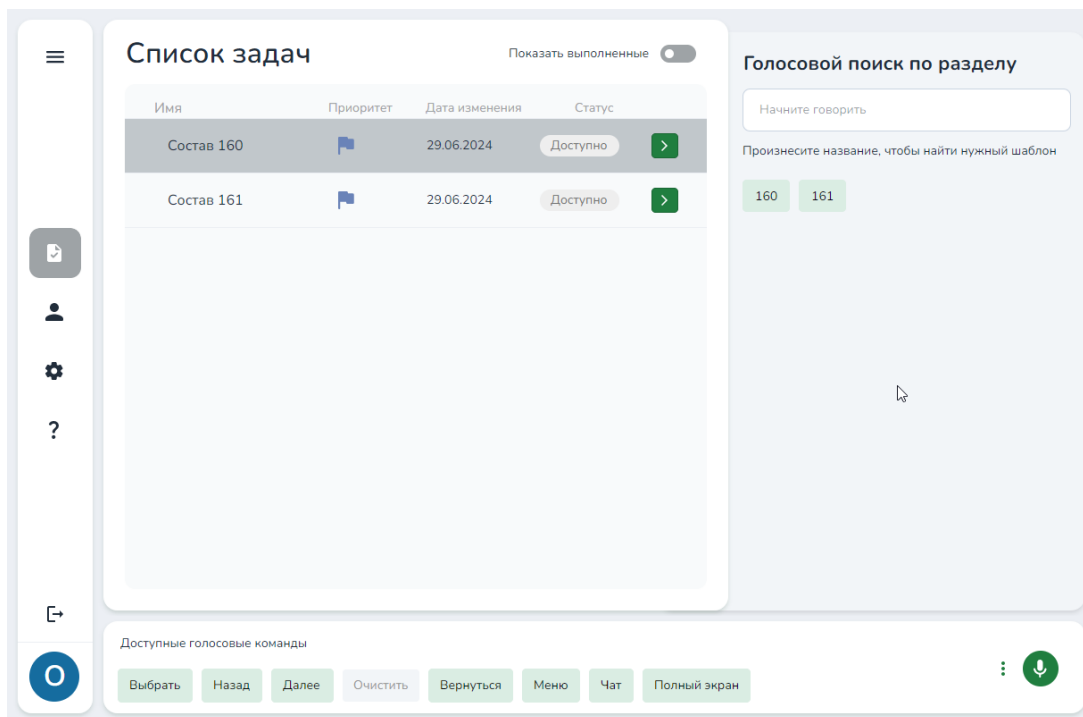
Список задач

Показать выполненные

| Имя | Приоритет | Дата изменения | Статус |
|---|---|---|---|
| Состав 160 | | 29.06.2024 | Доступно |
| Состав 161 | | 29.06.2024 | Доступно |

Голосовой поиск по разделу

Начните говорить

Произнесите название, чтобы найти нужный шаблон

160 161

Доступные голосовые команды

Выбрать Назад Далее Очистить Вернуться Меню Чат Полный экран

?

O